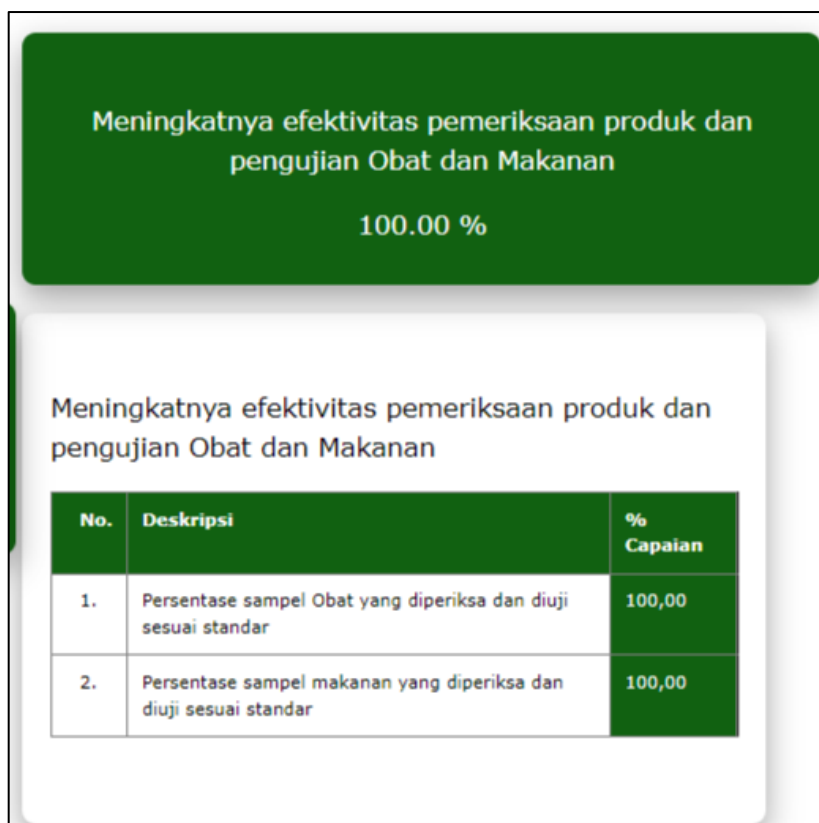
Meningkatnya efektivitas pemeriksaan produk dan pengujian Obat dan Makanan

100.00 %

Meningkatnya efektivitas pemeriksaan produk dan pengujian Obat dan Makanan

| No. | Deskripsi | % Capaian |
|---|---|---|
| 1. | Persentase sampel Obat yang diperiksa dan diuji sesuai standar | 100,00 |
| 2. | Persentase sampel makanan yang diperiksa dan diuji sesuai standar | 100,00 |